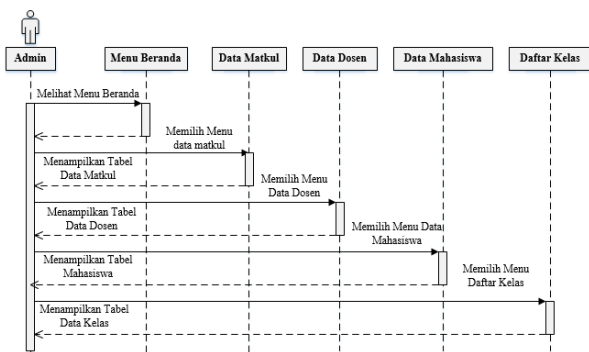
Admin

Menu Beranda

Data Matkul

Data Dosen

Data Mahasiswa

Daftar Kelas

Melihat Menu Beranda

Memilih Menu data matkul

Menampilkan Tabel Data Matkul

Memilih Menu Data Dosen

Menampilkan Tabel Data Dosen

Memilih Menu Data Mahasiswa

Menampilkan Tabel Mahasiswa

Memilih Menu Daftar Kelas

Menampilkan Tabel Data Kelas